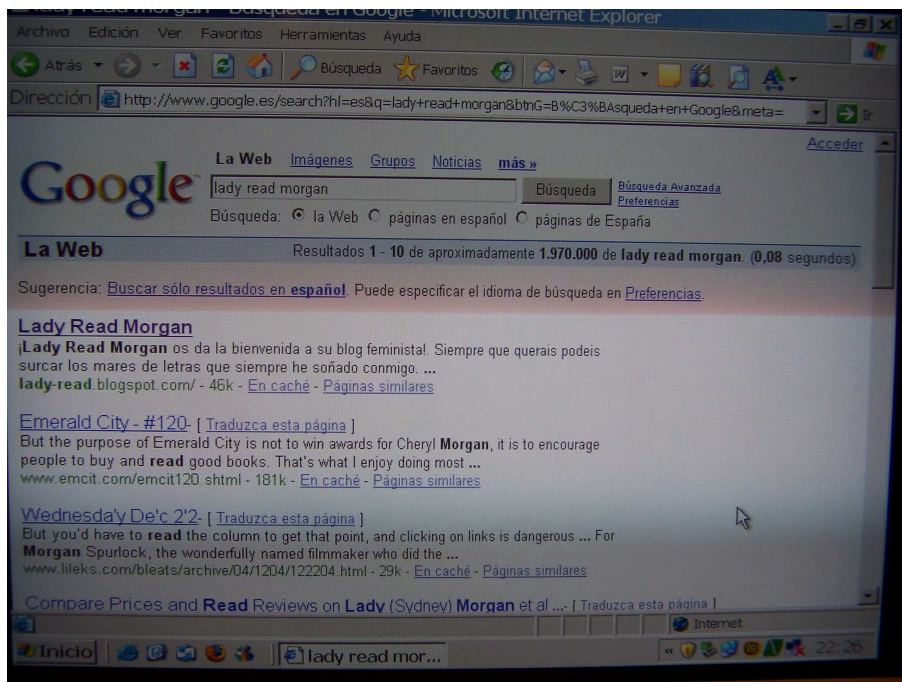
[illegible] - Búsqueda en Google - Microsoft Internet Explorer

Archivo Edición Ver Favoritos Herramientas Ayuda

Atrás Búsqueda Favoritos

Dirección http://www.google.es/search?hl=es&q=lady+read+morgan&btnG=B%C3%BAsqueda+en+Google&meta= Ir

Acceder

Google

La Web Imágenes Grupos Noticias más »

lady read morgan Búsqueda Búsqueda Avanzada Preferencias

Búsqueda: la Web páginas en español páginas de España

La Web Resultados 1 - 10 de aproximadamente 1.970.000 de lady read morgan. (0,08 segundos)

Sugerencia: Buscar sólo resultados en español. Puede especificar el idioma de búsqueda en Preferencias.

Lady Read Morgan
¡Lady Read Morgan os da la bienvenida a su blog feminista!. Siempre que querais podeis surcar los mares de letras que siempre he soñado conmigo. ...
lady-read.blogspot.com/ - 46k - En caché - Páginas similares

Emerald City - #120 - [ Traduzca esta página ]
But the purpose of Emerald City is not to win awards for Cheryl Morgan, it is to encourage people to buy and read good books. That's what I enjoy doing most ...
www.emcit.com/emcit120.shtml - 181k - En caché - Páginas similares

Wednesda'y De'c 2'2 - [ Traduzca esta página ]
But you'd have to read the column to get that point, and clicking on links is dangerous ... For Morgan Spurlock, the wonderfully named filmmaker who did the ...
www.lileks.com/bleats/archive/04/1204/122204.html - 29k - En caché - Páginas similares

Compare Prices and Read Reviews on Lady (Sydney) Morgan et al ... - [ Traduzca esta página ]

Internet

Inicio lady read mor... 22:26